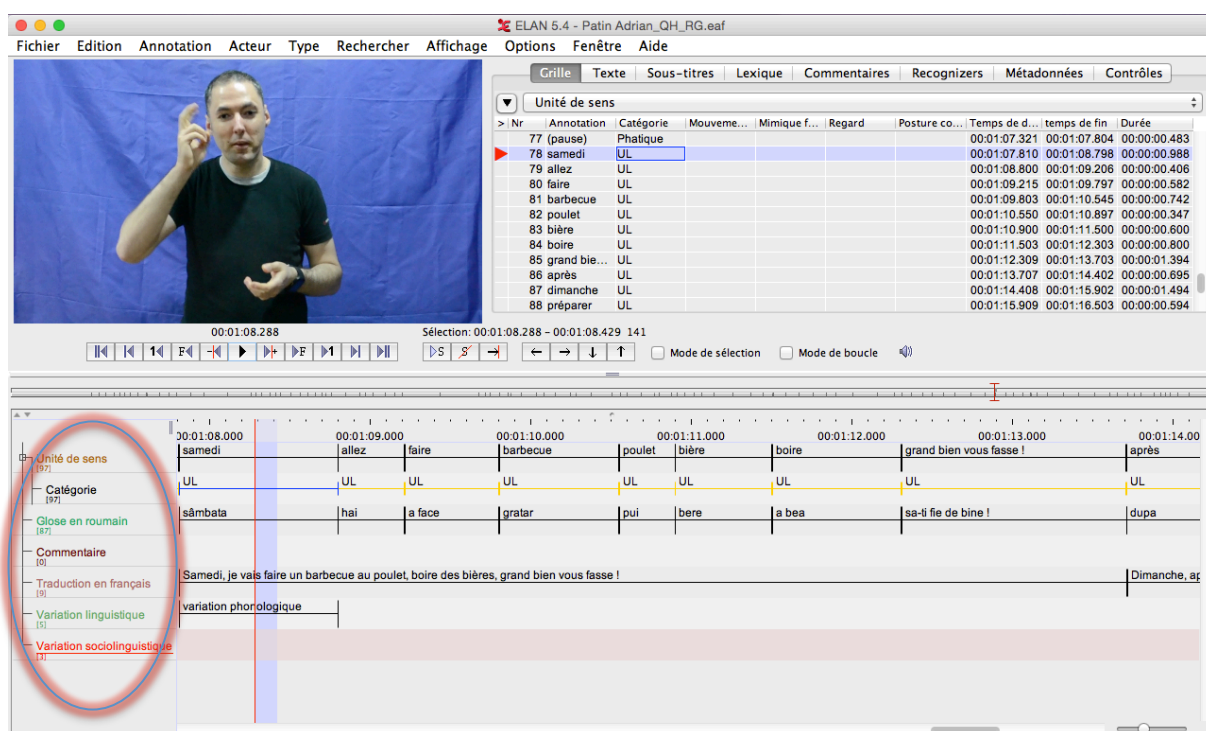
ELAN 5.4 - Patin Adrian_QH_RG.eaf

Fichier Edition Annotation Acteur Type Rechercher Affichage Options Fenêtre Aide

Grille Texte Sous-titres Lexique Commentaires Recognizers Métadonnées Contrôles

Unité de sens

| > | Nr | Annotation | Catégorie | Mouveme... | Mimique f... | Regard | Posture co... | Temps de d... | temps de fin | Durée |
|---|---|---|---|---|---|---|---|---|---|---|
| | 77 | (pause) | Phatique | | | | | 00:01:07.321 | 00:01:07.804 | 00:00:00.483 |
| | 78 | samedi | UL | | | | | 00:01:07.810 | 00:01:08.798 | 00:00:00.988 |
| | 79 | allez | UL | | | | | 00:01:08.800 | 00:01:09.206 | 00:00:00.406 |
| | 80 | faire | UL | | | | | 00:01:09.215 | 00:01:09.797 | 00:00:00.582 |
| | 81 | barbecue | UL | | | | | 00:01:09.803 | 00:01:10.545 | 00:00:00.742 |
| | 82 | poulet | UL | | | | | 00:01:10.550 | 00:01:10.897 | 00:00:00.347 |
| | 83 | bière | UL | | | | | 00:01:10.900 | 00:01:11.500 | 00:00:00.600 |
| | 84 | boire | UL | | | | | 00:01:11.503 | 00:01:12.303 | 00:00:00.800 |
| | 85 | grand bie... | UL | | | | | 00:01:12.309 | 00:01:13.703 | 00:00:01.394 |
| | 86 | après | UL | | | | | 00:01:13.707 | 00:01:14.402 | 00:00:00.695 |
| | 87 | dimanche | UL | | | | | 00:01:14.408 | 00:01:15.902 | 00:00:01.494 |
| | 88 | préparer | UL | | | | | 00:01:15.909 | 00:01:16.503 | 00:00:00.594 |

00:01:08.288

Sélection: 00:01:08.288 – 00:01:08.429 141

Mode de sélection Mode de boucle

00:01:08.000 00:01:09.000 00:01:10.000 00:01:11.000 00:01:12.000 00:01:13.000 00:01:14.000

Unité de sens [97] samedi allez faire barbecue poulet bière boire grand bien vous fasse ! après

Catégorie [97] UL UL UL UL UL UL UL UL UL

Glose en roumain [87] sâmbata hai a face gratar pui bere a bea sa-ti fie de bine ! dupa

Commentaire [0]

Traduction en français [9] Samedi, je vais faire un barbecue au poulet, boire des bières, grand bien vous fasse ! Dimanche, ap

Variation linguistique [5] variation phonologique

Variation sociolinguistique [3]